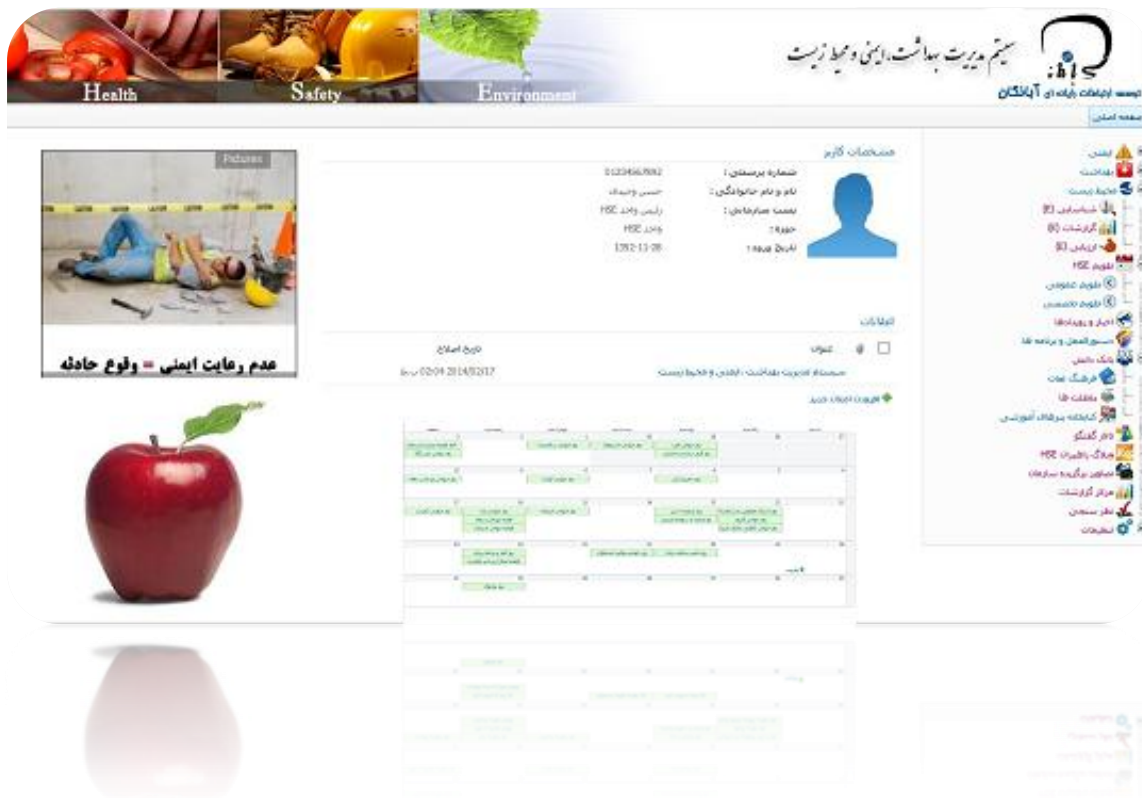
Health
Safety
Environment
سیستم مدیریت بهداشت، ایمنی و محیط زیست
توسعه ارتباطات رایانه ای آبانگان
صفحه اصلی

مشخصات کاربر
شماره پرسنلی : 0123456892
نام و نام خانوادگی : حسین وحیدی
سمت سازمانی : رئیس واحد HSE
حوزه : واحد HSE
تاریخ ورود : 1392-11-08

اطلاعات
عنوان
تاریخ اصلاح
سیستم مدیریت بهداشت، ایمنی و محیط زیست
02:04 2014/02/17 ب.ظ
فهرست اخبار جدید

Pictures
عدم رعایت ایمنی = وقوع حادثه

ایمنی
بهداشت
محیط زیست
شناسایی (0)
گزارشات (0)
ارزیابی (0)
تقویم HSE
تقویم عمومی
تقویم تخصصی
اخبار و رویدادها
دستورالعمل و برنامه ها
بانک دانش
فرهنگ لغات
مقالات ها
کتابخانه برنامه آموزشی
تالار گفتگو
وبلاگ ـ پالس HSE
تصاویر برگزیده سازمان
مرکز گزارشات
نظر سنجی
تنظیمات